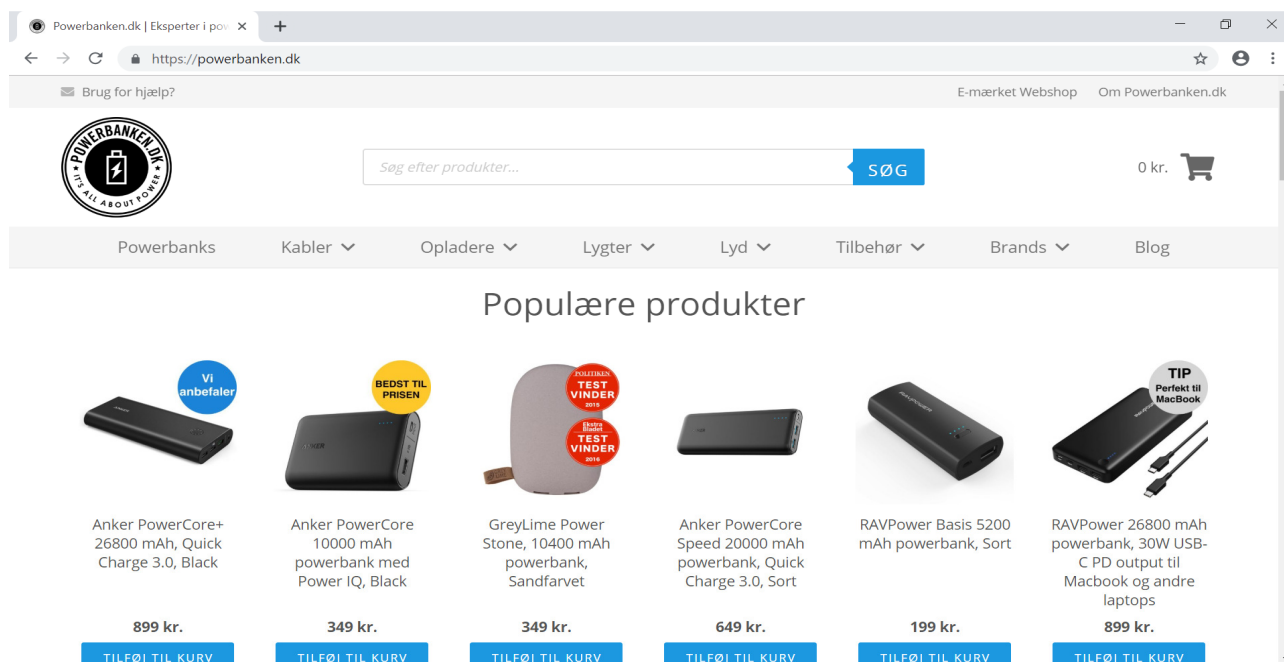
Powerbanken.dk | Eksperter i pov ×

https://powerbanken.dk

Brug for hjælp?

E-mærket Webshop Om Powerbanken.dk

POWERBANKEN.DK IT'S ALL ABOUT POWER

Søg efter produkter...

SØG

0 kr.

Powerbanks Kabler Opladere Lygter Lyd Tilbehør Brands Blog

Populære produkter

Vi anbefaler

BEDST TIL PRISEN

POLITIKEN TEST VINDER 2015

Ekstra Bladet TEST VINDER 2016

TIP Perfekt til MacBook

Anker PowerCore+ 26800 mAh, Quick Charge 3.0, Black

899 kr.

TILFØJ TIL KURV

Anker PowerCore 10000 mAh powerbank med Power IQ, Black

349 kr.

TILFØJ TIL KURV

GreyLime Power Stone, 10400 mAh powerbank, Sandfarvet

349 kr.

TILFØJ TIL KURV

Anker PowerCore Speed 20000 mAh powerbank, Quick Charge 3.0, Sort

649 kr.

TILFØJ TIL KURV

RAVPower Basis 5200 mAh powerbank, Sort

199 kr.

TILFØJ TIL KURV

RAVPower 26800 mAh powerbank, 30W USB-C PD output til Macbook og andre laptops

899 kr.

TILFØJ TIL KURV